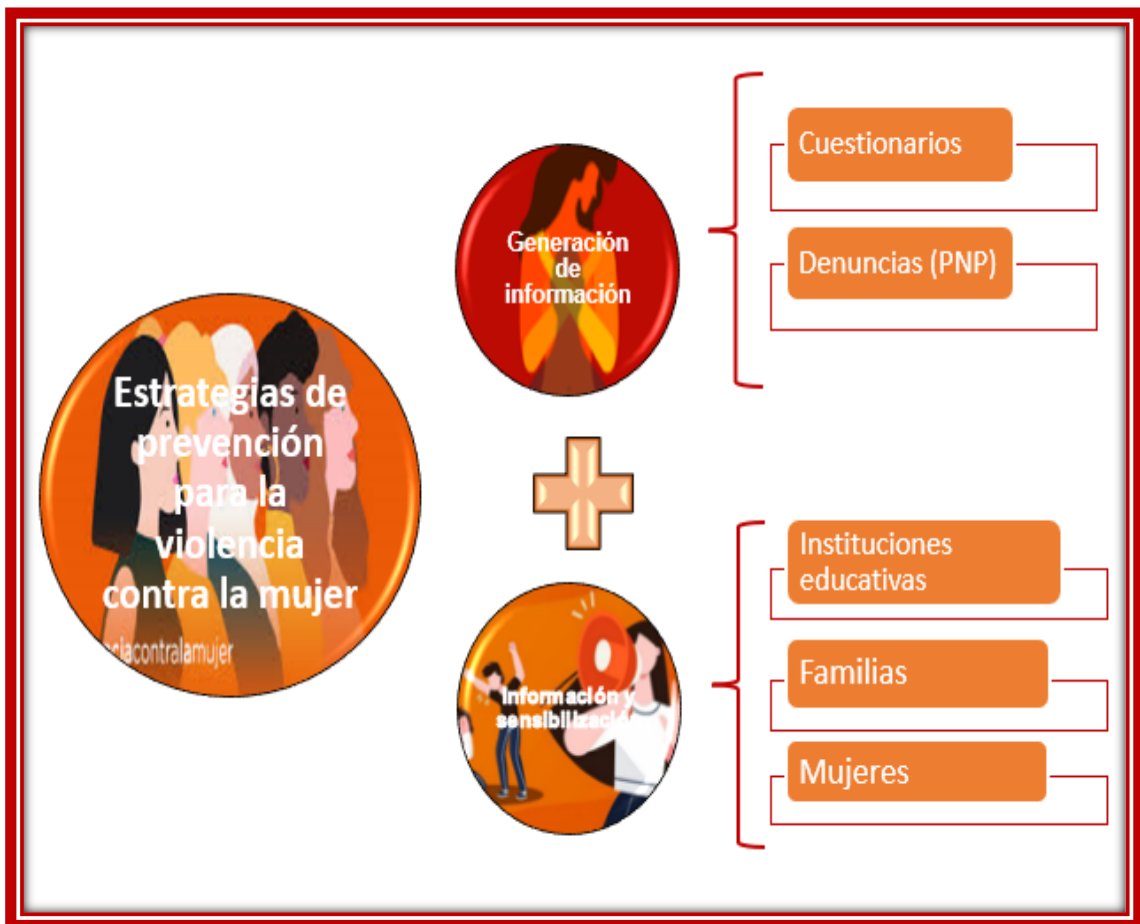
Estrategias de prevención para la violencia contra la mujer

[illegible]ciacontralamujer

Generación de información

Cuestionarios

Denuncias (PNP)

Información y sensibilizació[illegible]

Instituciones educativas

Familias

Mujeres